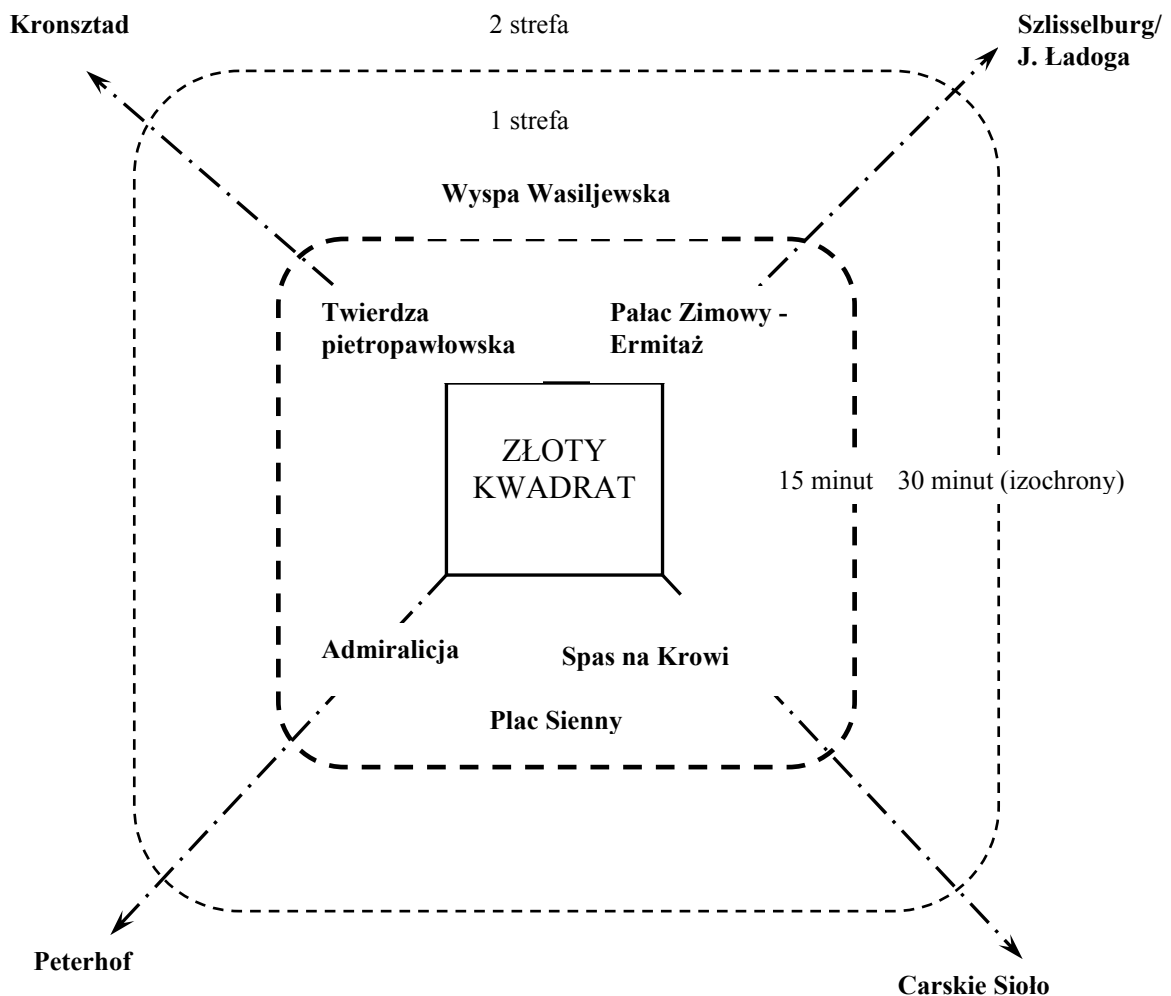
Kronsztad

2 strefa

Szlisselburg/
J. Ładoga

1 strefa

Wyspa Wasiljewska

Twierdza pietropawłowska

Pałac Zimowy - Ermitaż

ZŁOTY KWADRAT

15 minut

30 minut (izochrony)

Admiralicja

Spas na Krowi

Plac Sienny

Peterhof

Carskie Sioło